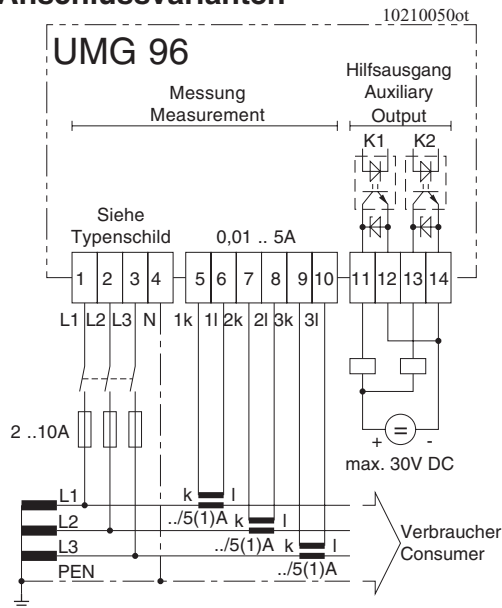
Anschlussvarianten

10210050ot

UMG 96

Hilfsausgang
Auxiliary
Output

Messung
Measurement

K1 K2

Siehe
Typenschild

0,01 .. 5A

1 2 3 4 5 6 7 8 9 10 11 12 13 14

L1 L2 L3 N 1k 1l 2k 2l 3k 3l

2 ..10A

+ = -

max. 30V DC

L1
L2
L3
PEN

k l
../5(1)A k l
../5(1)A k l
../5(1)A

Verbraucher
Consumer